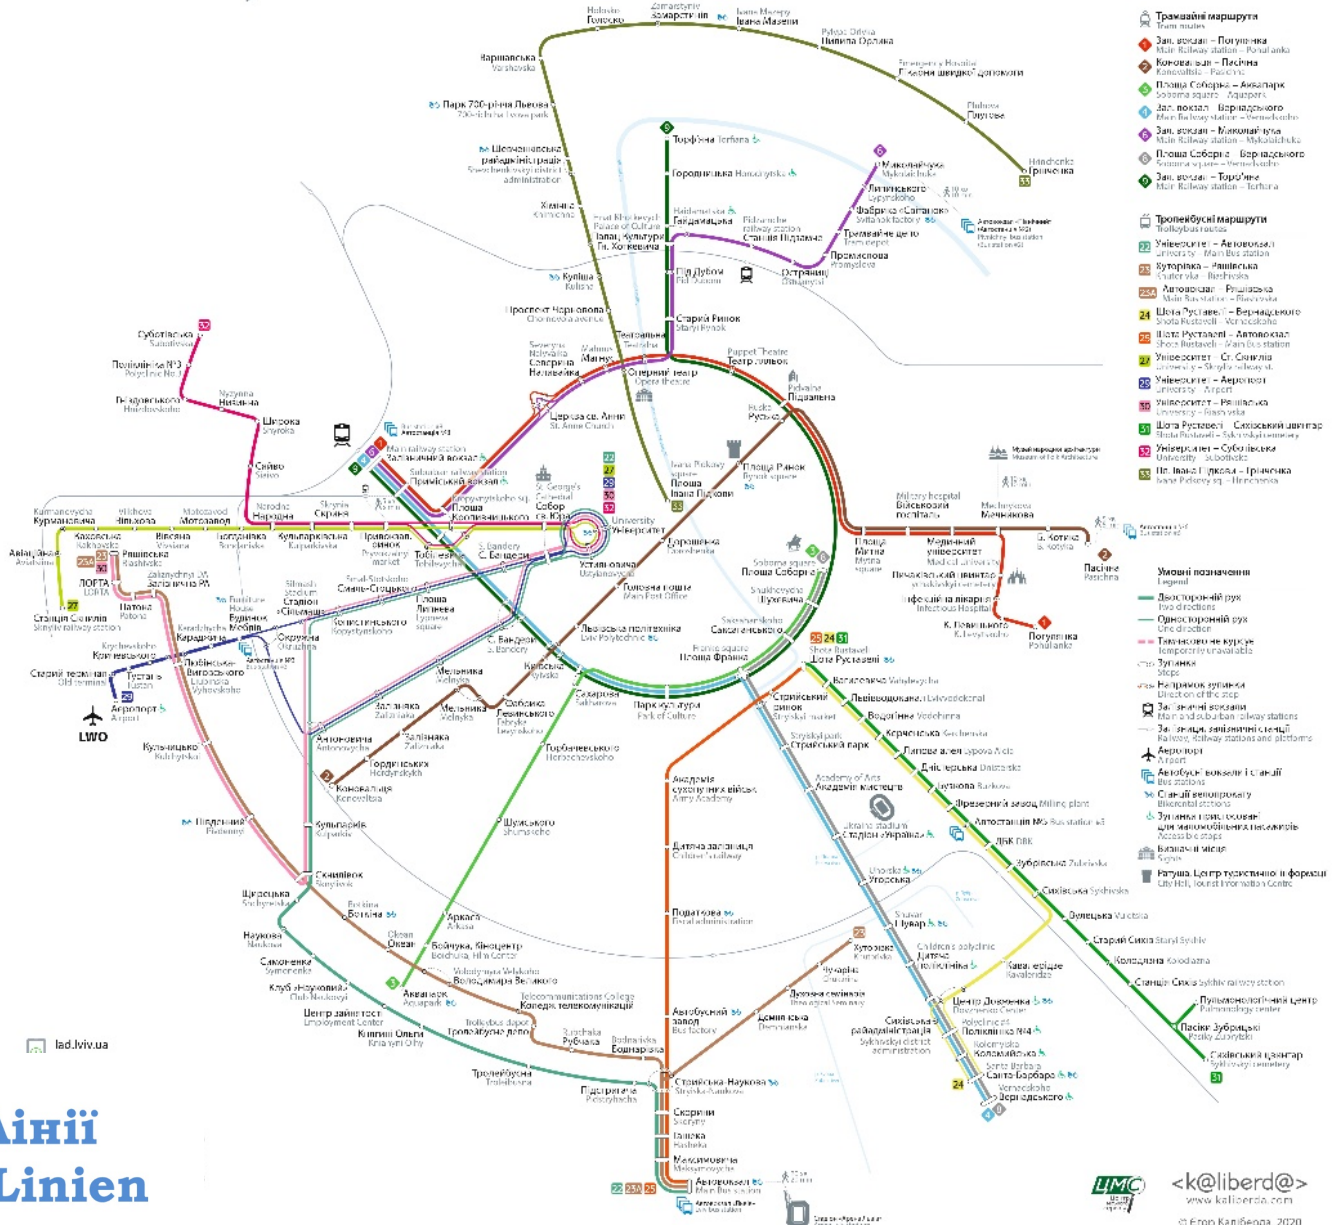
Трамвайні маршрути
Tram routes
1 Зал. вокзал – Погулянка
2 Коновальця – Пасічна
3 Площа Соборна – Аквапарк
4 Зал. вокзал – Вернадського
6 Зал. вокзал – Миколайчука
8 Площа Соборна – Вернадського
9 Зал. вокзал – Торф'яна

Тролейбусні маршрути
Trolleybus routes
22 Університет – Автовокзал
23 Кутузова – Рашівська
23А Автовокзал – Рашівська
24 Шота Руставелі – Вернадського
25 Шота Руставелі – Автовокзал
27 Університет – Ст. Скнилів
29 Університет – Аеропорт
30 Університет – Рашівська
31 Шота Руставелі – Сихівський цвинтар
32 Університет – Субботівська
33 Пл. Івана Підкови – Грінченка

Умовні позначення
Legend
Двосторонній рух
Односторонній рух
Тимчасово не курсує
Зупинка
Напрямок зупинки
Залізничні вокзали
Залізничні, залізничні станції
Аеропорт
Автобусні вокзали і станції
Станції велопрокату
Зупинка пристосована для маломобільних пасажирів
Визначні місця
Ратуша. Центр туристичної інформації

Голоско
Замарстинів
Івана Мазепи
Пилипа Орлика
Гната Хоткевича
Варшавська
Парк 700-річчя Львова
Шевченківська райадміністрація
Хімічна
Торф'яна
Городницька
Миколайчука
Липинського
Фабрика «Світанок»
Грінченка
Гайдамацька
Палац Культури ім. Гн. Хоткевича
Станція Підзамче
Трамвайне депо
Промислова
Пл. Дубова
Остряниці
Куліша
Проспект Чорновола
Старий Ринок
Театральна
Оперний театр
Театр ляльок
Підвальна
Субботівська
Поліклініка №3
Гнідовського
Широка
Сяйво
Залізничний вокзал
Приміський вокзал
Церква св. Анни
Площа Коліївщини
Собор св. Юра
Університет
Площа Ринок
Площа Івана Підкови
Личаківська
Військовий госпіталь
Медичний університет
Мечникова
Б. Котика
Пасічна
Площа Митна
Личаківський цвинтар
Інфекційна лікарня
Погулянка
Курманська
Вишнева
Моторний завод
Городоцька
Кульпарківська
Привокзальний ринок
Тобілевича
Народна
Скрипа
С. Бандери
Горожанка
Площа Соборна
Головна пошта
Устияновича
Шухевича
Львівська політехніка
Саксаганського
Площа Франка
Шота Руставелі
Авіаційна
Рашівська
ЛОРТА
Станція Скнилів
Старий термінал
Аеропорт
LWO
Кульчицького
Пулюя
Левандівка
Кримська
Маковея
Стадіон «Сільмаш»
Окружна
Площа Петрушевича
Петрушевича
Копистинського
Мельника
Залізняка
Городоцька
Антоновича
Коновальця
Городоцька
Кульпарків
Паркова
Гвардійська
Стрийський ринок
Стрийський парк
Академія сухопутних військ
Дитяча залізниця
Податкова
Академія мистецтв
Стадіон «Україна»
Уборська
Сихівська
Вулецька
Старий Сихів
Коломийська
Пульмонологічний центр
Пасіки Зубрицькі
Сихівський цвинтар
Шумського
Пластова
Бортнянського
Аркаса
Бойчука
Аквапарк
Володимира Великого
Коледж телекомунікацій
Тролейбусне депо
Рубчака
Боднарівка
Стрийська-Наукова
Скорини
Ізмайлова
Автовокзал
Ідрогітичний
Автобусний завод
Демнянська
Княгині Ольги
Центр зайнятості
Клуб «Наукова»
Симоненка
Наукова
Шувар
Хуторівка
Дитяча поліклініка
Кавалерідзе
Центр Довженка
Поліклініка №4
Коломийська
Санта-Барбара
Вернадського
Сихівська райадміністрація
Вашингтонська
lad.lviv.ua
Лінії
Linien
<k@liberd@>
www.kaliberda.com
© Єгор Калібєрда 2020